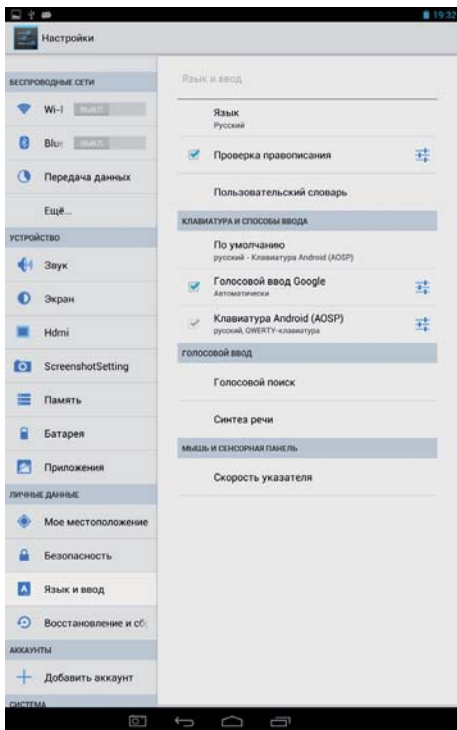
19:32

Настройки

БЕСПРОВОДНЫЕ СЕТИ

Wi-l ВЫКЛ

Blu: ВЫКЛ

Передача данных

Ещё...

УСТРОЙСТВО

Звук

Экран

Hdmi

ScreenshotSetting

Память

Батарея

Приложения

ЛИЧНЫЕ ДАННЫЕ

Мое местоположение

Безопасность

Язык и ввод

Восстановление и сб

АККАУНТЫ

Добавить аккаунт

СИСТЕМА

Язык и ввод

Язык
Русский

Проверка правописания

Пользовательский словарь

КЛАВИАТУРА И СПОСОБЫ ВВОДА

По умолчанию
русский - Клавиатура Android (AOSP)

Голосовой ввод Google
Автоматически

Клавиатура Android (AOSP)
русский, QWERTY-клавиатура

ГОЛОСОВОЙ ВВОД

Голосовой поиск

Синтез речи

МЫШЬ И СЕНСОРНАЯ ПАНЕЛЬ

Скорость указателя